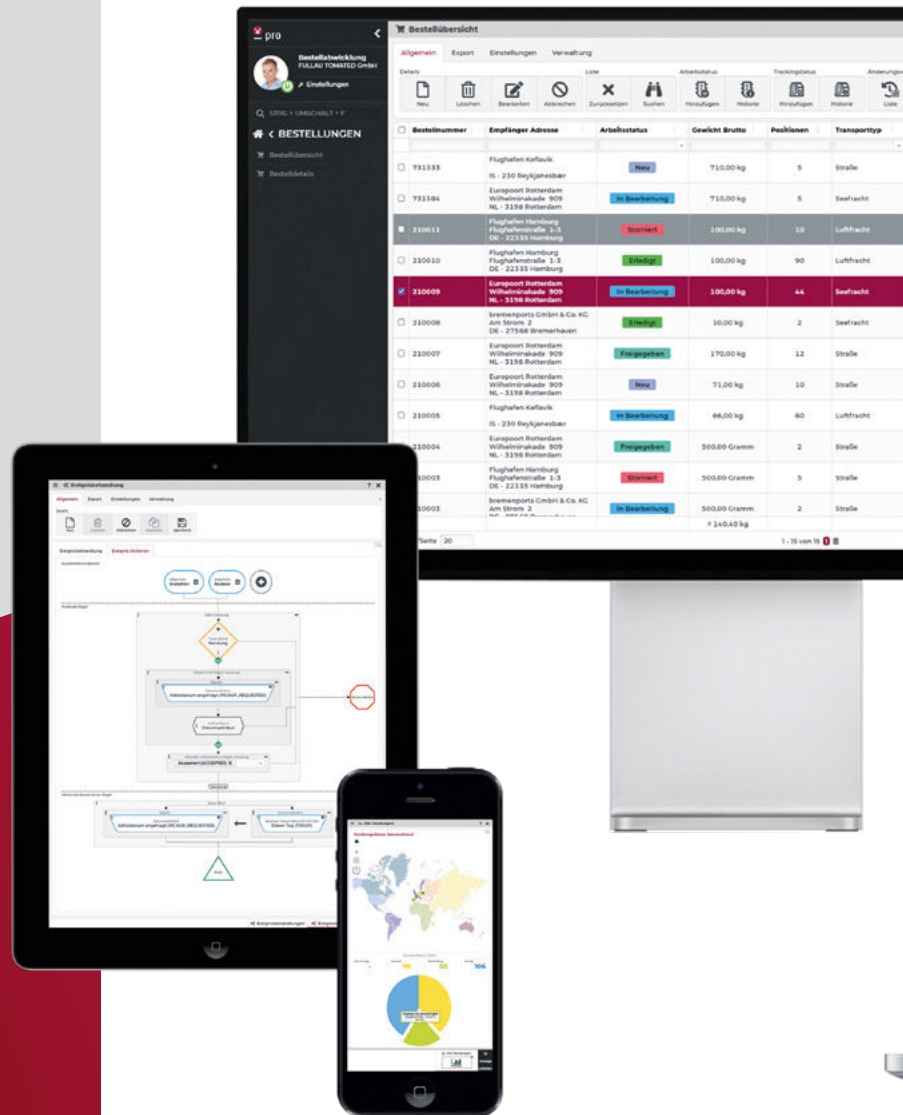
pro

Bestellabwicklung
FULLAU TOMATED GmbH
Einstellungen

STRG + UMSCHALT + F

< BESTELLUNGEN

Bestellübersicht
Bestelldetails

Bestellübersicht

Allgemein | Export | Einstellungen | Verwaltung

Details | Liste | Arbeitsstatus | Trackingstatus | Änderungen

Neu | Löschen | Bearbeiten | Abbrechen | Zurücksetzen | Suchen | Hinzufügen | Historie | Hinzufügen | Historie | Liste

| Bestellnummer | Empfänger Adresse | Arbeitsstatus | Gewicht Brutto | Positionen | Transporttyp |
|---|---|---|---|---|---|
| 731333 | Flughafen Keflavik IS - 230 Reykjanesbær | Neu | 710,00 kg | 5 | Straße |
| 731384 | Europoort Rotterdam Wilhelminakade 909 NL - 3198 Rotterdam | In Bearbeitung | 710,00 kg | 5 | Seefracht |
| 210011 | Flughafen Hamburg Flughafenstraße 1-3 DE - 22335 Hamburg | Storniert | 100,00 kg | 10 | Luftfracht |
| 210010 | Flughafen Hamburg Flughafenstraße 1-3 DE - 22335 Hamburg | Erledigt | 100,00 kg | 90 | Luftfracht |
| 210009 | Europoort Rotterdam Wilhelminakade 909 NL - 3198 Rotterdam | In Bearbeitung | 100,00 kg | 44 | Seefracht |
| 210008 | bremenports GmbH & Co. KG Am Strom 2 DE - 27568 Bremerhaven | Erledigt | 10,00 kg | 2 | Seefracht |
| 210007 | Europoort Rotterdam Wilhelminakade 909 NL - 3198 Rotterdam | Freigegeben | 170,00 kg | 12 | Straße |
| 210006 | Europoort Rotterdam Wilhelminakade 909 NL - 3198 Rotterdam | Neu | 71,00 kg | 10 | Straße |
| 210005 | Flughafen Keflavik IS - 230 Reykjanesbær | In Bearbeitung | 66,00 kg | 60 | Luftfracht |
| 210004 | Europoort Rotterdam Wilhelminakade 909 NL - 3198 Rotterdam | Freigegeben | 500,00 Gramm | 2 | Straße |
| 210003 | Flughafen Hamburg Flughafenstraße 1-3 DE - 22335 Hamburg | Storniert | 500,00 Gramm | 5 | Straße |
| 210003 | bremenports GmbH & Co. KG Am Strom 2 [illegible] | In Bearbeitung | 500,00 Gramm | 2 | Straße |
| | | | Σ 140,40 kg | | |

Seite 20
1 - 15 von 15

Ereignisbehandlung
Allgemein | Export | Einstellungen | Verwaltung
Ereignisbehandlung | Ereignis-Ablaufen
Abholdatum angefragt (PICKUP_REQUESTED)
Akzeptiert (ACCEPTED)
Abholdatum angefragt (PICKUP_REQUESTED)
Ereignisbehandlungen

106